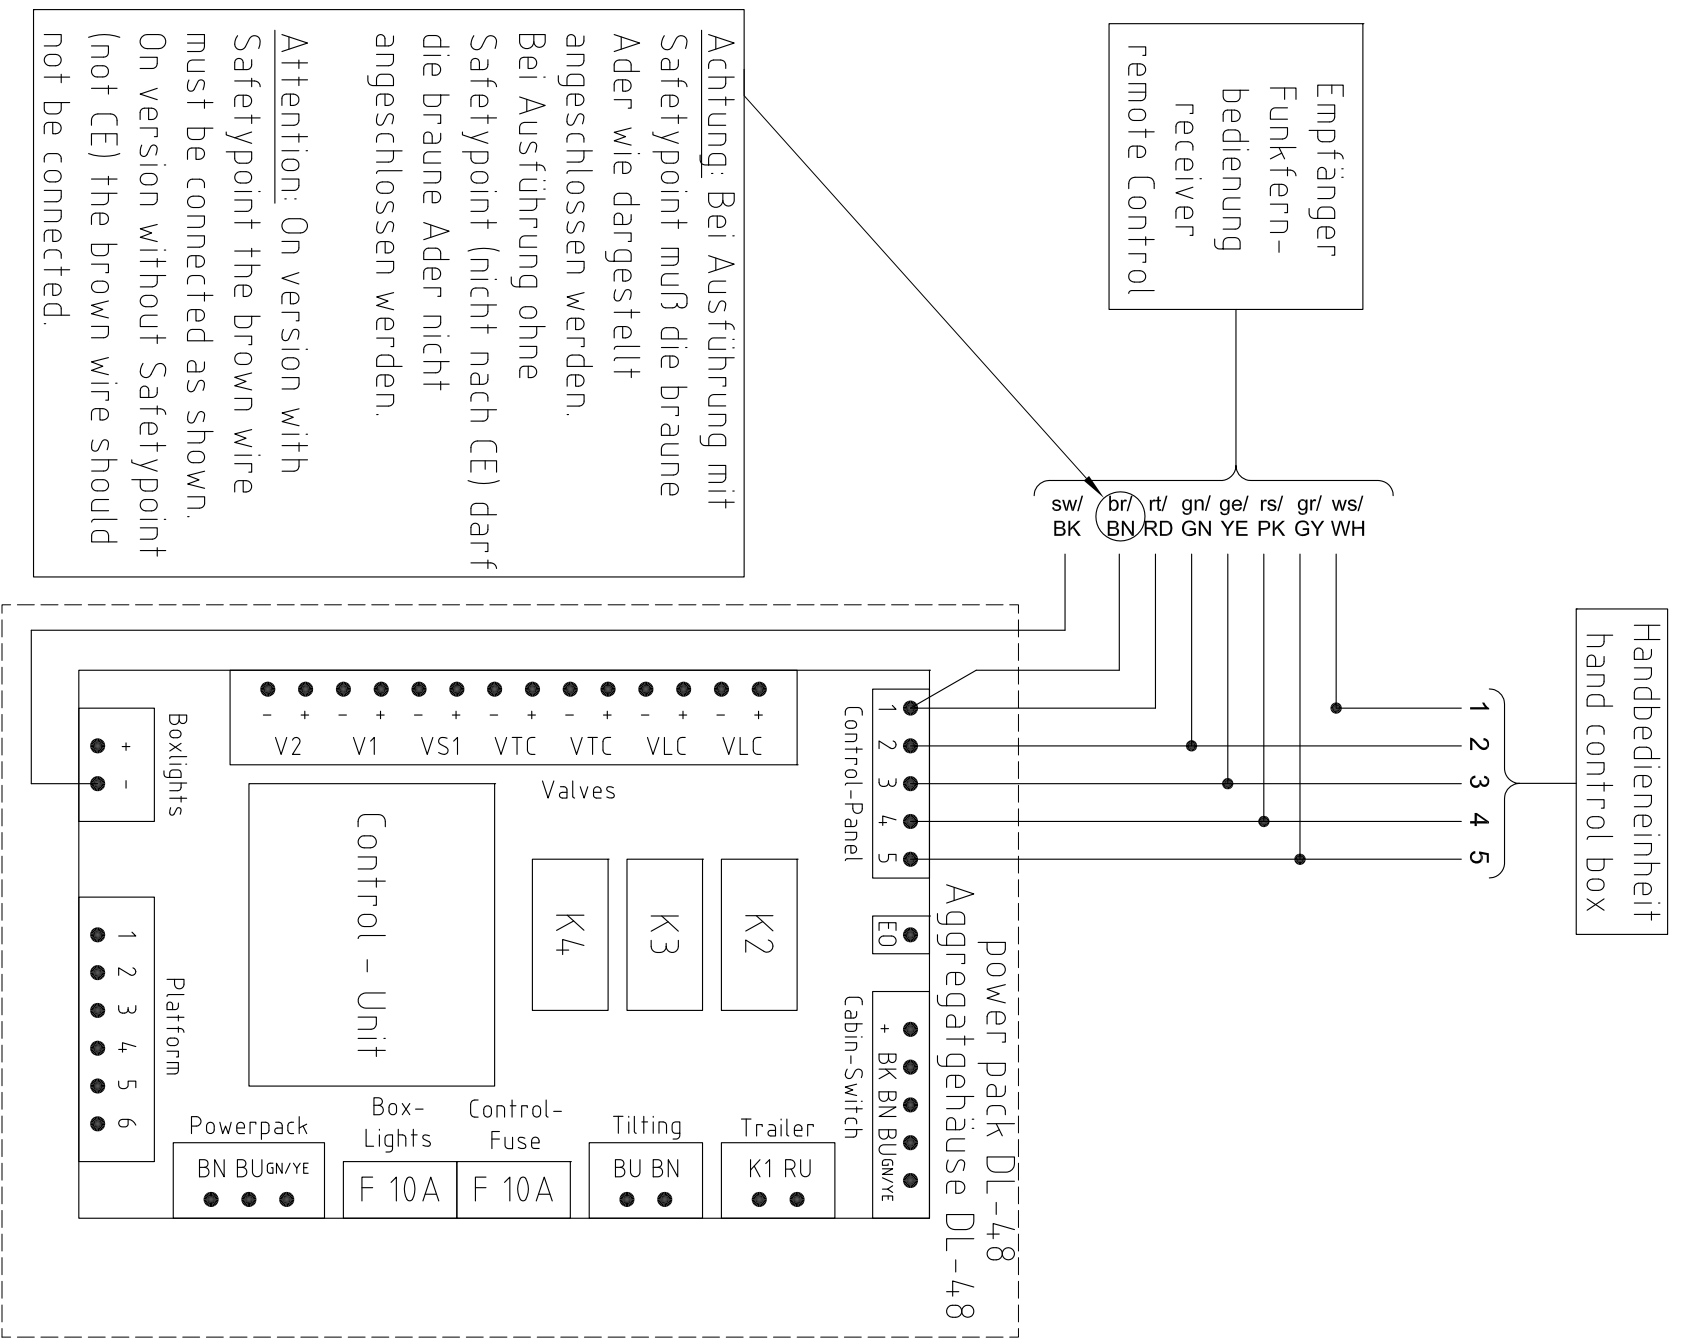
Achtung: Bei Ausführung mit Safetypoint muß die braune Ader wie dargestellt angeschlossen werden. Bei Ausführung ohne Safetypoint (nicht nach CE) darf die braune Ader nicht angeschlossen werden.

Attention: On version with Safetypoint the brown wire must be connected as shown. On version without Safetypoint (not CE) the brown wire should not be connected.

Empfänger Funkfern- bedienung receiver remote Control

sw/ BK
br/ BN
rt/ RD
gn/ GN
ge/ YE
rs/ PK
gr/ GY
ws/ WH

Handbedieneinheit hand control box

1
2
3
4
5

Boxlights
+
-

V2 V1 VS1 VTC VTC VLC VLC

Valves

Control-Panel
1
2
3
4
5

Control - Unit

K4 K3 K2

E0

Platform
1 2 3 4 5 6

Cabin-Switch
+ BK BN BU GN/YE

power pack DL-48
Aggregatgehäuse DL-48

Powerpack
BN BU GN/YE

Box-Lights
F 10A

Control-Fuse
F 10A

Tilting
BU BN

Trailer
K1 RU